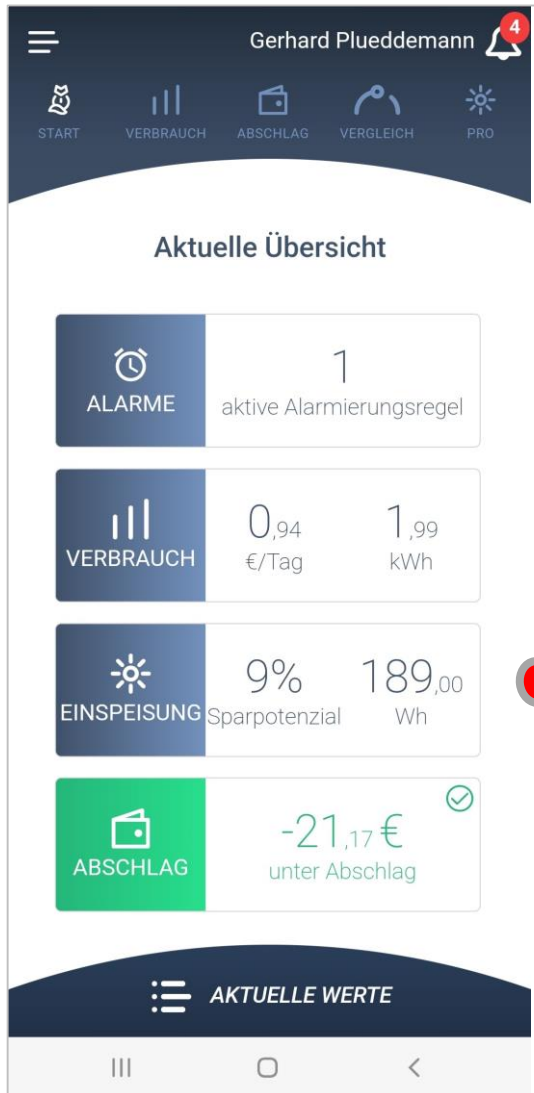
Gerhard Plueddemann 4

START VERBRAUCH ABSCHLAG VERGLEICH PRO

Aktuelle Übersicht

ALARME
1
aktive Alarmierungsregel

VERBRAUCH
0,94
€/Tag
1,99
kWh

EINSPEISUNG
9%
Sparpotenzial
189,00
Wh

ABSCHLAG
-21,17 €
unter Abschlag

AKTUELLE WERTE